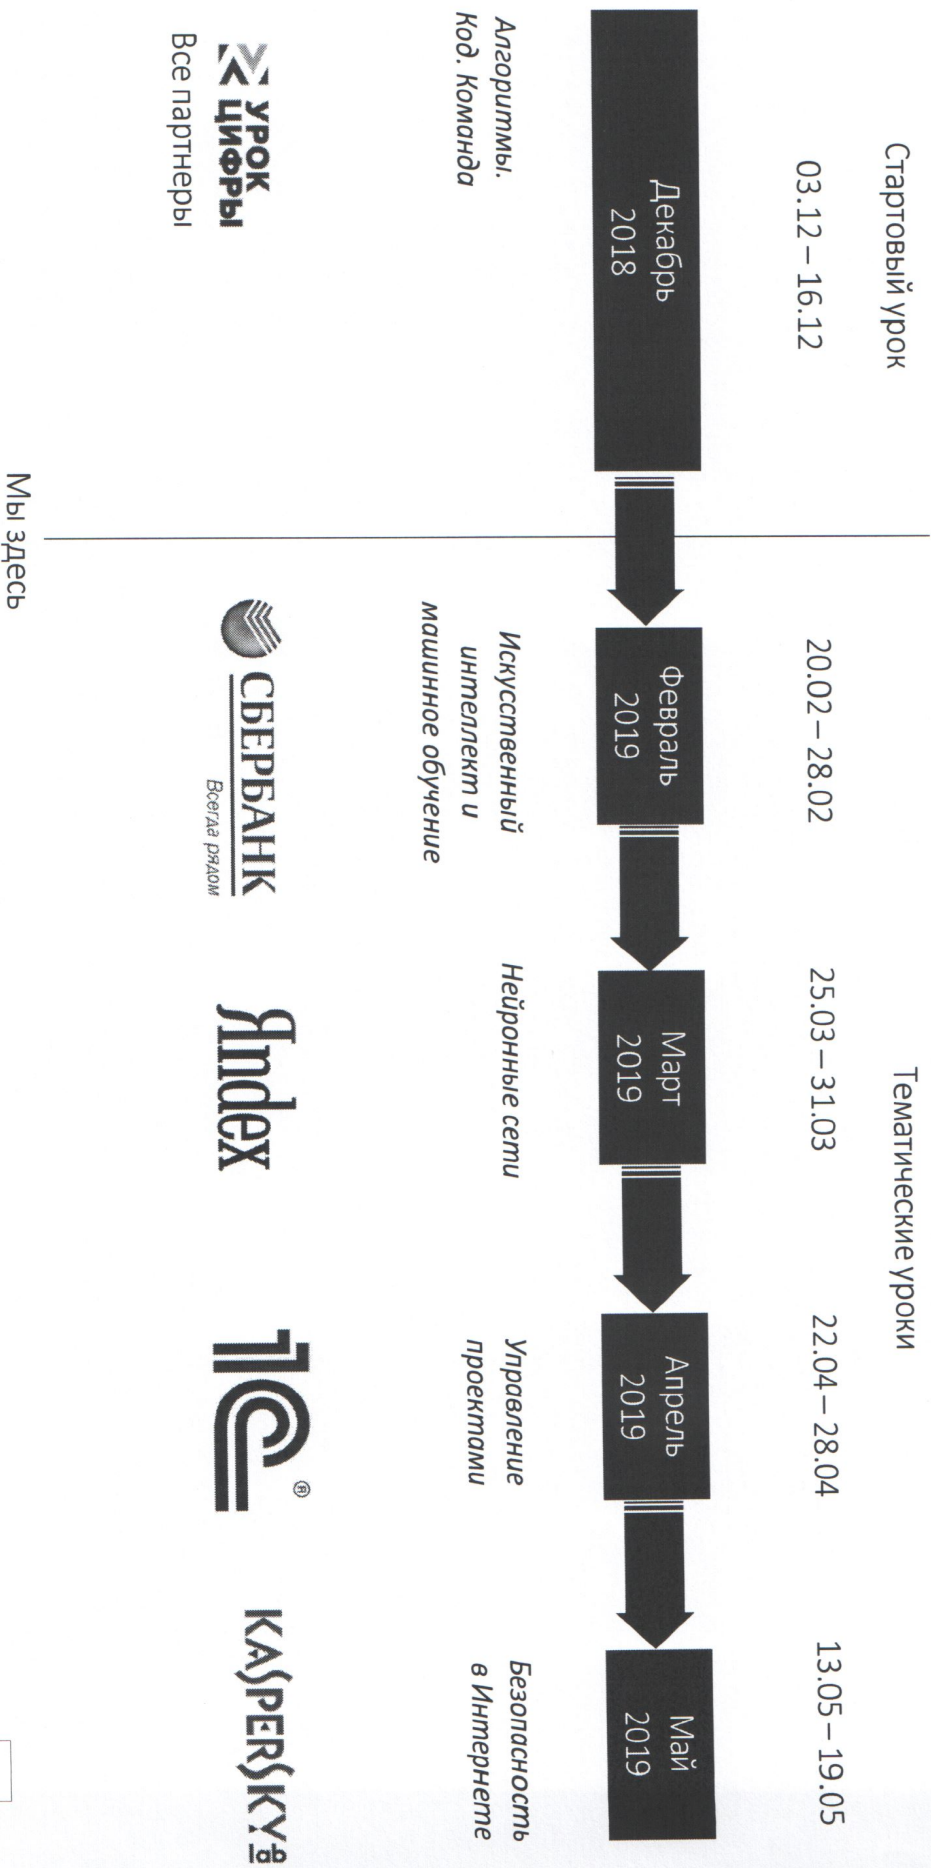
Стартовый урок

03.12 – 16.12

Декабрь 2018

Алгоритмы. Код. Команда

УРОК ЦИФРЫ

Все партнеры

Мы здесь

Тематические уроки

20.02 – 28.02

Февраль 2019

Искусственный интеллект и машинное обучение

СБЕРБАНК
Всегда рядом

25.03 – 31.03

Март 2019

Нейронные сети

Яndex

22.04 – 28.04

Апрель 2019

Управление проектами

1С®

13.05 – 19.05

Май 2019

Безопасность в Интернете

KASPERSKY lab